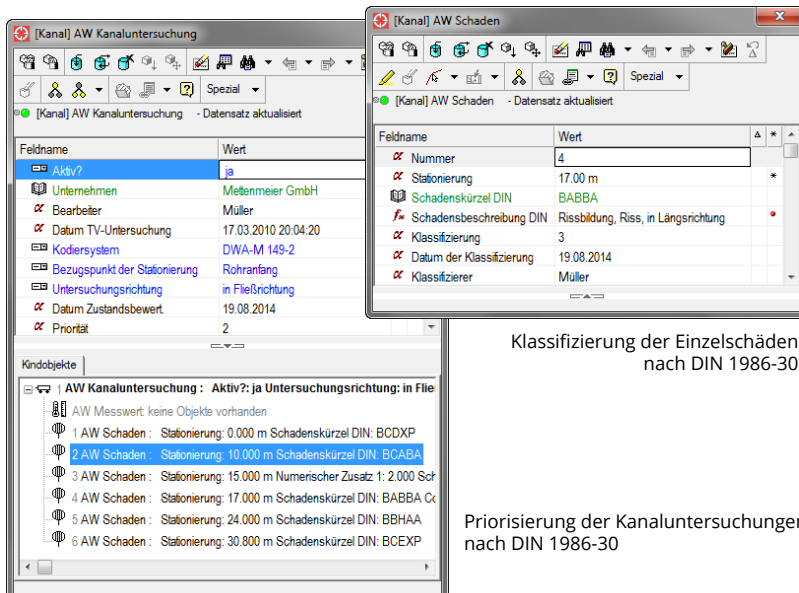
[Kanal] AW Kanaluntersuchung

Spezial

[Kanal] AW Kanaluntersuchung - Datensatz aktualisiert

| Feldname | Wert |
|---|---|
| Aktiv? | ja |
| Unternehmen | Mettenmeier GmbH |
| Bearbeiter | Müller |
| Datum TV-Untersuchung | 17.03.2010 20:04:20 |
| Kodiersystem | DWA-M 149-2 |
| Bezugspunkt der Stationierung | Rohranfang |
| Untersuchungsrichtung | in Fließrichtung |
| Datum Zustandsbewert. | 19.08.2014 |
| Priorität | 2 |

Kindobjekte

1 AW Kanaluntersuchung : Aktiv?: ja Untersuchungsrichtung: in Flie
AW Messwert: keine Objekte vorhanden
1 AW Schaden : Stationierung: 0.000 m Schadenskürzel DIN: BCDXP
2 AW Schaden : Stationierung: 10.000 m Schadenskürzel DIN: BCABA
3 AW Schaden : Stationierung: 15.000 m Numerischer Zusatz 1: 2.000 Sch
4 AW Schaden : Stationierung: 17.000 m Schadenskürzel DIN: BABBA Co
5 AW Schaden : Stationierung: 24.000 m Schadenskürzel DIN: BBHAA
6 AW Schaden : Stationierung: 30.800 m Schadenskürzel DIN: BCEXP

[Kanal] AW Schaden

Spezial

[Kanal] AW Schaden - Datensatz aktualisiert

| Feldname | Wert | Δ | * |
|---|---|---|---|
| Nummer | 4 | | |
| Stationierung | 17.00 m | | * |
| Schadenskürzel DIN | BABBA | | |
| Schadensbeschreibung DIN | Rissbildung, Riss, in Längsrichtung | | • |
| Klassifizierung | 3 | | |
| Datum der Klassifizierung | 19.08.2014 | | |
| Klassifizierer | Müller | | |

Klassifizierung der Einzelschäden nach DIN 1986-30

Priorisierung der Kanaluntersuchungen nach DIN 1986-30